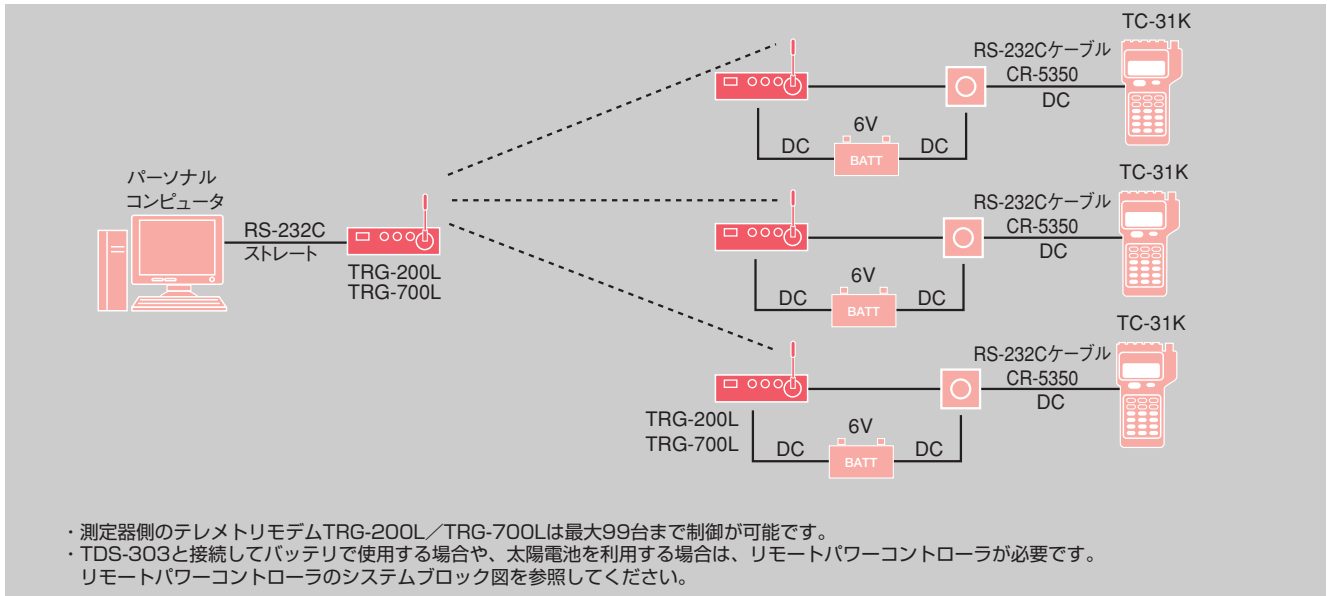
TC-31K
RS-232Cケーブル
CR-5350
DC
6V
DC
BATT
DC

パーソナル
コンピュータ
RS-232C
ストレート
TRG-200L
TRG-700L

TC-31K
RS-232Cケーブル
CR-5350
DC
6V
DC
BATT
DC

TC-31K
RS-232Cケーブル
CR-5350
DC
TRG-200L
TRG-700L
6V
DC
BATT
DC

・測定器側のテレメトリモデムTRG-200L／TRG-700Lは最大99台まで制御が可能です。
・TDS-303と接続してバッテリで使用する場合や、太陽電池を利用する場合は、リモートパワーコントローラが必要です。
リモートパワーコントローラのシステムブロック図を参照してください。